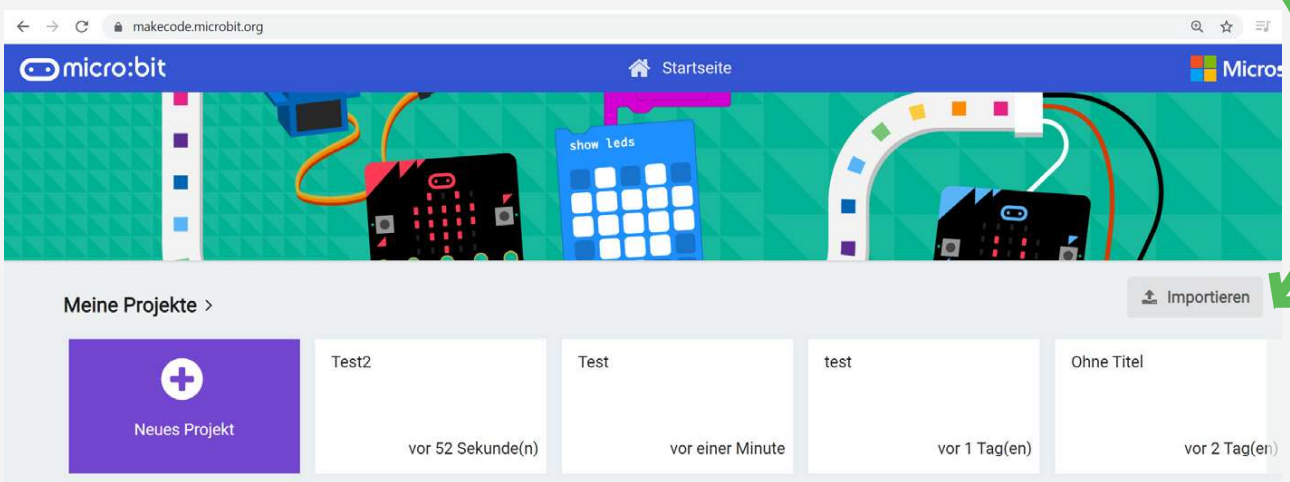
makecode.microbit.org

micro:bit

Startseite

Micros

show leds

Meine Projekte >

Importieren

Neues Projekt

Test2

vor 52 Sekunde(n)

Test

vor einer Minute

test

vor 1 Tag(en)

Ohne Titel

vor 2 Tag(en)